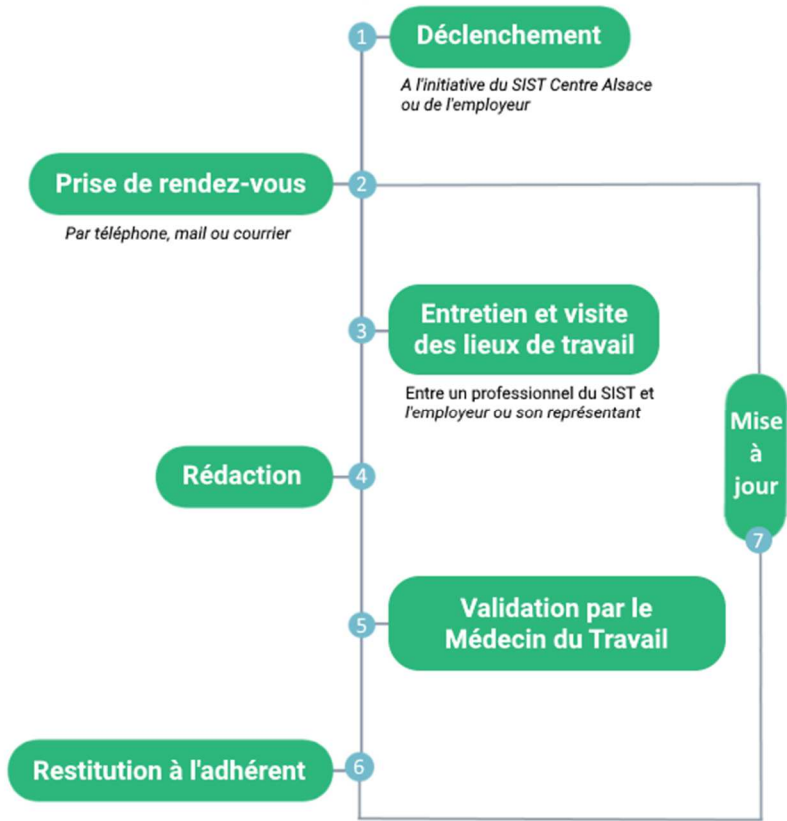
1 Déclenchement

A l'initiative du SIST Centre Alsace ou de l'employeur

Prise de rendez-vous 2

Par téléphone, mail ou courrier

3 Entretien et visite des lieux de travail

Entre un professionnel du SIST et l'employeur ou son représentant

Rédaction 4

5 Validation par le Médecin du Travail

Restitution à l'adhérent 6

Mise à jour 7